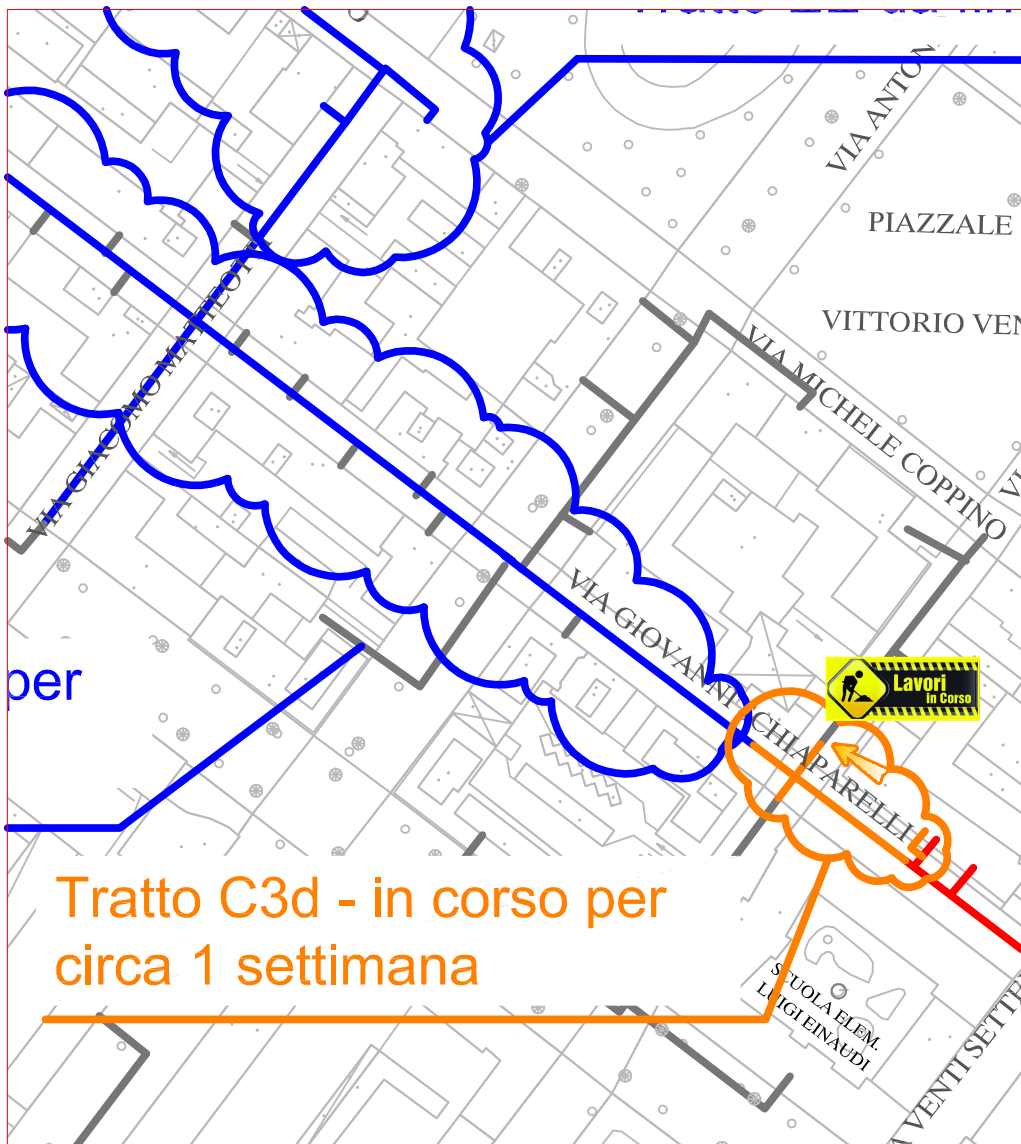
VIA ANTON

PIAZZALE

VITTORIO VEN

VIA MICHELE COPPINO

VIA GIACOMO MATTEOTTI

VIA GIOVANNI CHIAPARELLI

per

Lavori in Corso

Tratto C3d - in corso per circa 1 settimana

SCUOLA ELEM. LUIGI EINAUDI

VIA VENTI SETTE